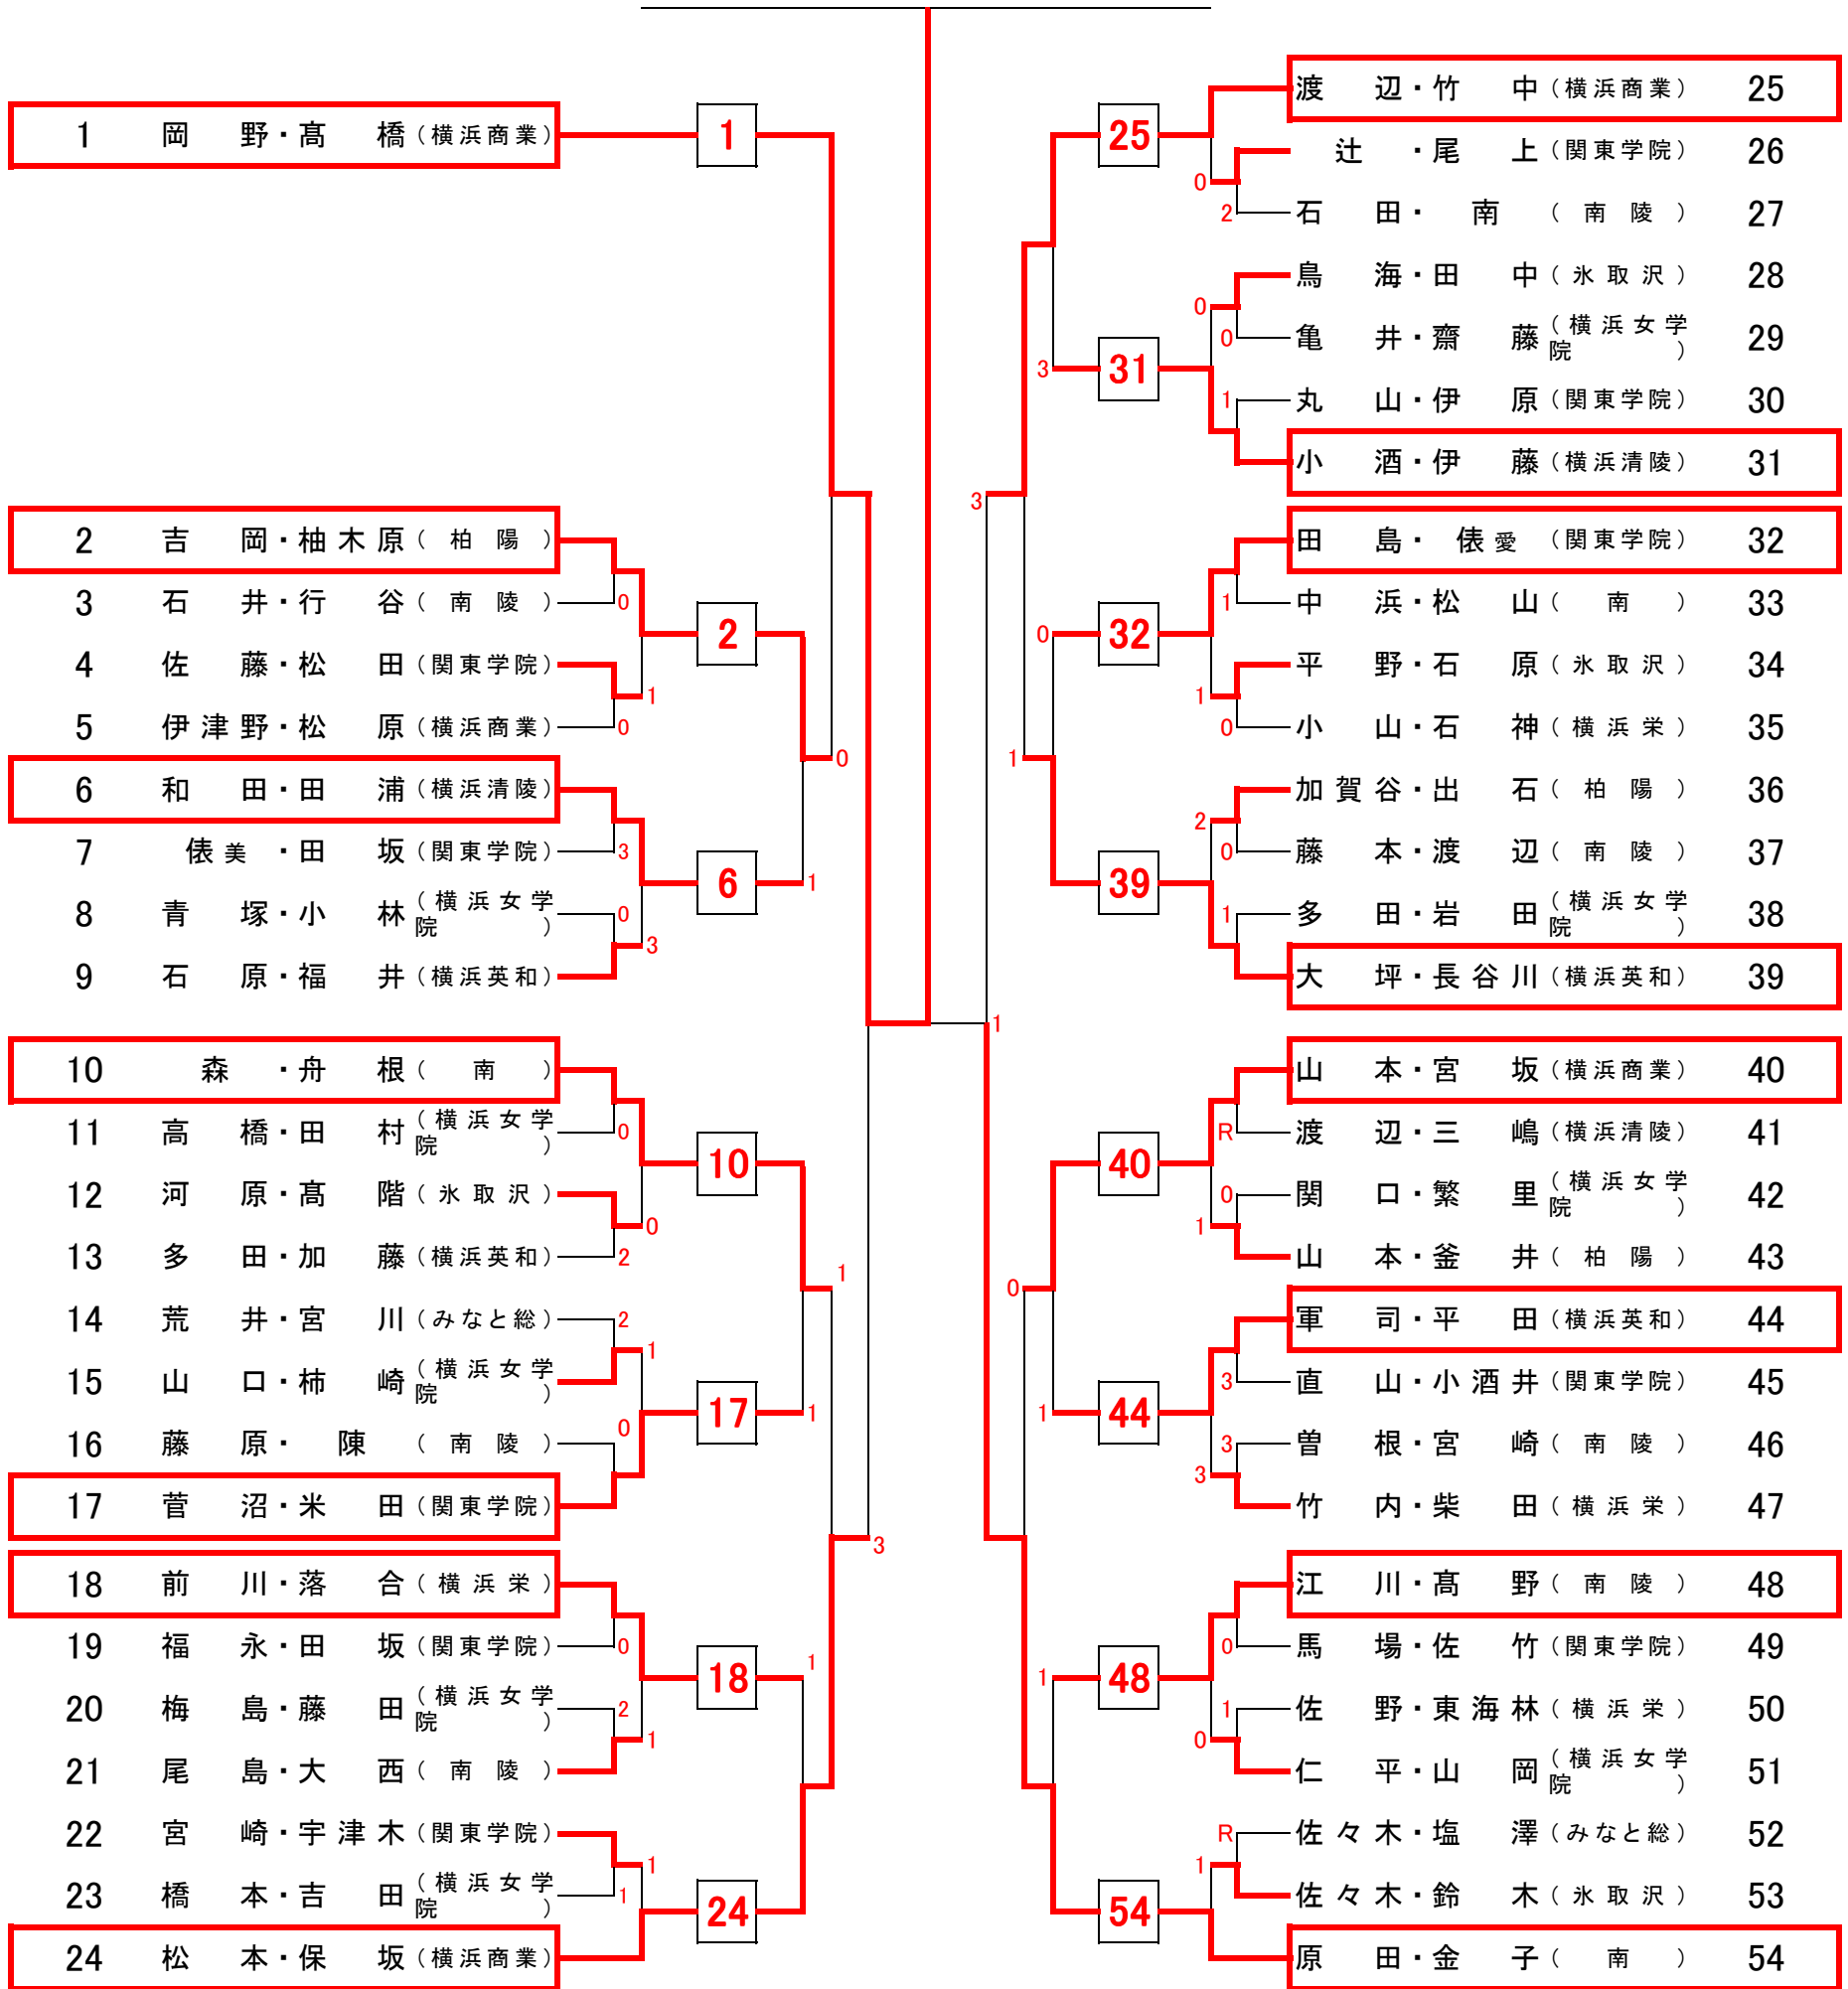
1 岡野・髙橋（横浜商業）
2 吉岡・柚木原（柏陽）
3 石井・行谷（南陵）
4 佐藤・松田（関東学院）
5 伊津野・松原（横浜商業）
6 和田・田浦（横浜清陵）
7 俵美・田坂（関東学院）
8 青塚・小林（横浜女学院）
9 石原・福井（横浜英和）
10 森・舟根（南）
11 高橋・田村（横浜女学院）
12 河原・髙階（氷取沢）
13 多田・加藤（横浜英和）
14 荒井・宮川（みなと総）
15 山口・柿崎（横浜女学院）
16 藤原・陳（南陵）
17 菅沼・米田（関東学院）
18 前川・落合（横浜栄）
19 福永・田坂（関東学院）
20 梅島・藤田（横浜女学院）
21 尾島・大西（南陵）
22 宮崎・宇津木（関東学院）
23 橋本・吉田（横浜女学院）
24 松本・保坂（横浜商業）

渡辺・竹中（横浜商業） 25
辻・尾上（関東学院） 26
石田・南（南陵） 27
鳥海・田中（氷取沢） 28
亀井・齋藤（横浜女学院） 29
丸山・伊原（関東学院） 30
小酒・伊藤（横浜清陵） 31
田島・俵愛（関東学院） 32
中浜・松山（南） 33
平野・石原（氷取沢） 34
小山・石神（横浜栄） 35
加賀谷・出石（柏陽） 36
藤本・渡辺（南陵） 37
多田・岩田（横浜女学院） 38
大坪・長谷川（横浜英和） 39
山本・宮坂（横浜商業） 40
渡辺・三嶋（横浜清陵） 41
関口・繁里（横浜女学院） 42
山本・釜井（柏陽） 43
軍司・平田（横浜英和） 44
直山・小酒井（関東学院） 45
曽根・宮崎（南陵） 46
竹内・柴田（横浜栄） 47
江川・髙野（南陵） 48
馬場・佐竹（関東学院） 49
佐野・東海林（横浜栄） 50
仁平・山岡（横浜女学院） 51
佐々木・塩澤（みなと総） 52
佐々木・鈴木（氷取沢） 53
原田・金子（南） 54

1 2 6 10 17 18 24 25 31 32 39 40 44 48 54
0 1 0 3 0 3 1 0 3 1 0 1 0 2 2 1 0 1 1 1 1 0 0 1 2 1 1 1 3 0 2 0 1 1 1 0 3 3 1 0 3 1 0 1 0 1 2 0 1 R 0 1 3 3 3 0 1 1 0 R 1 0 1 1 1